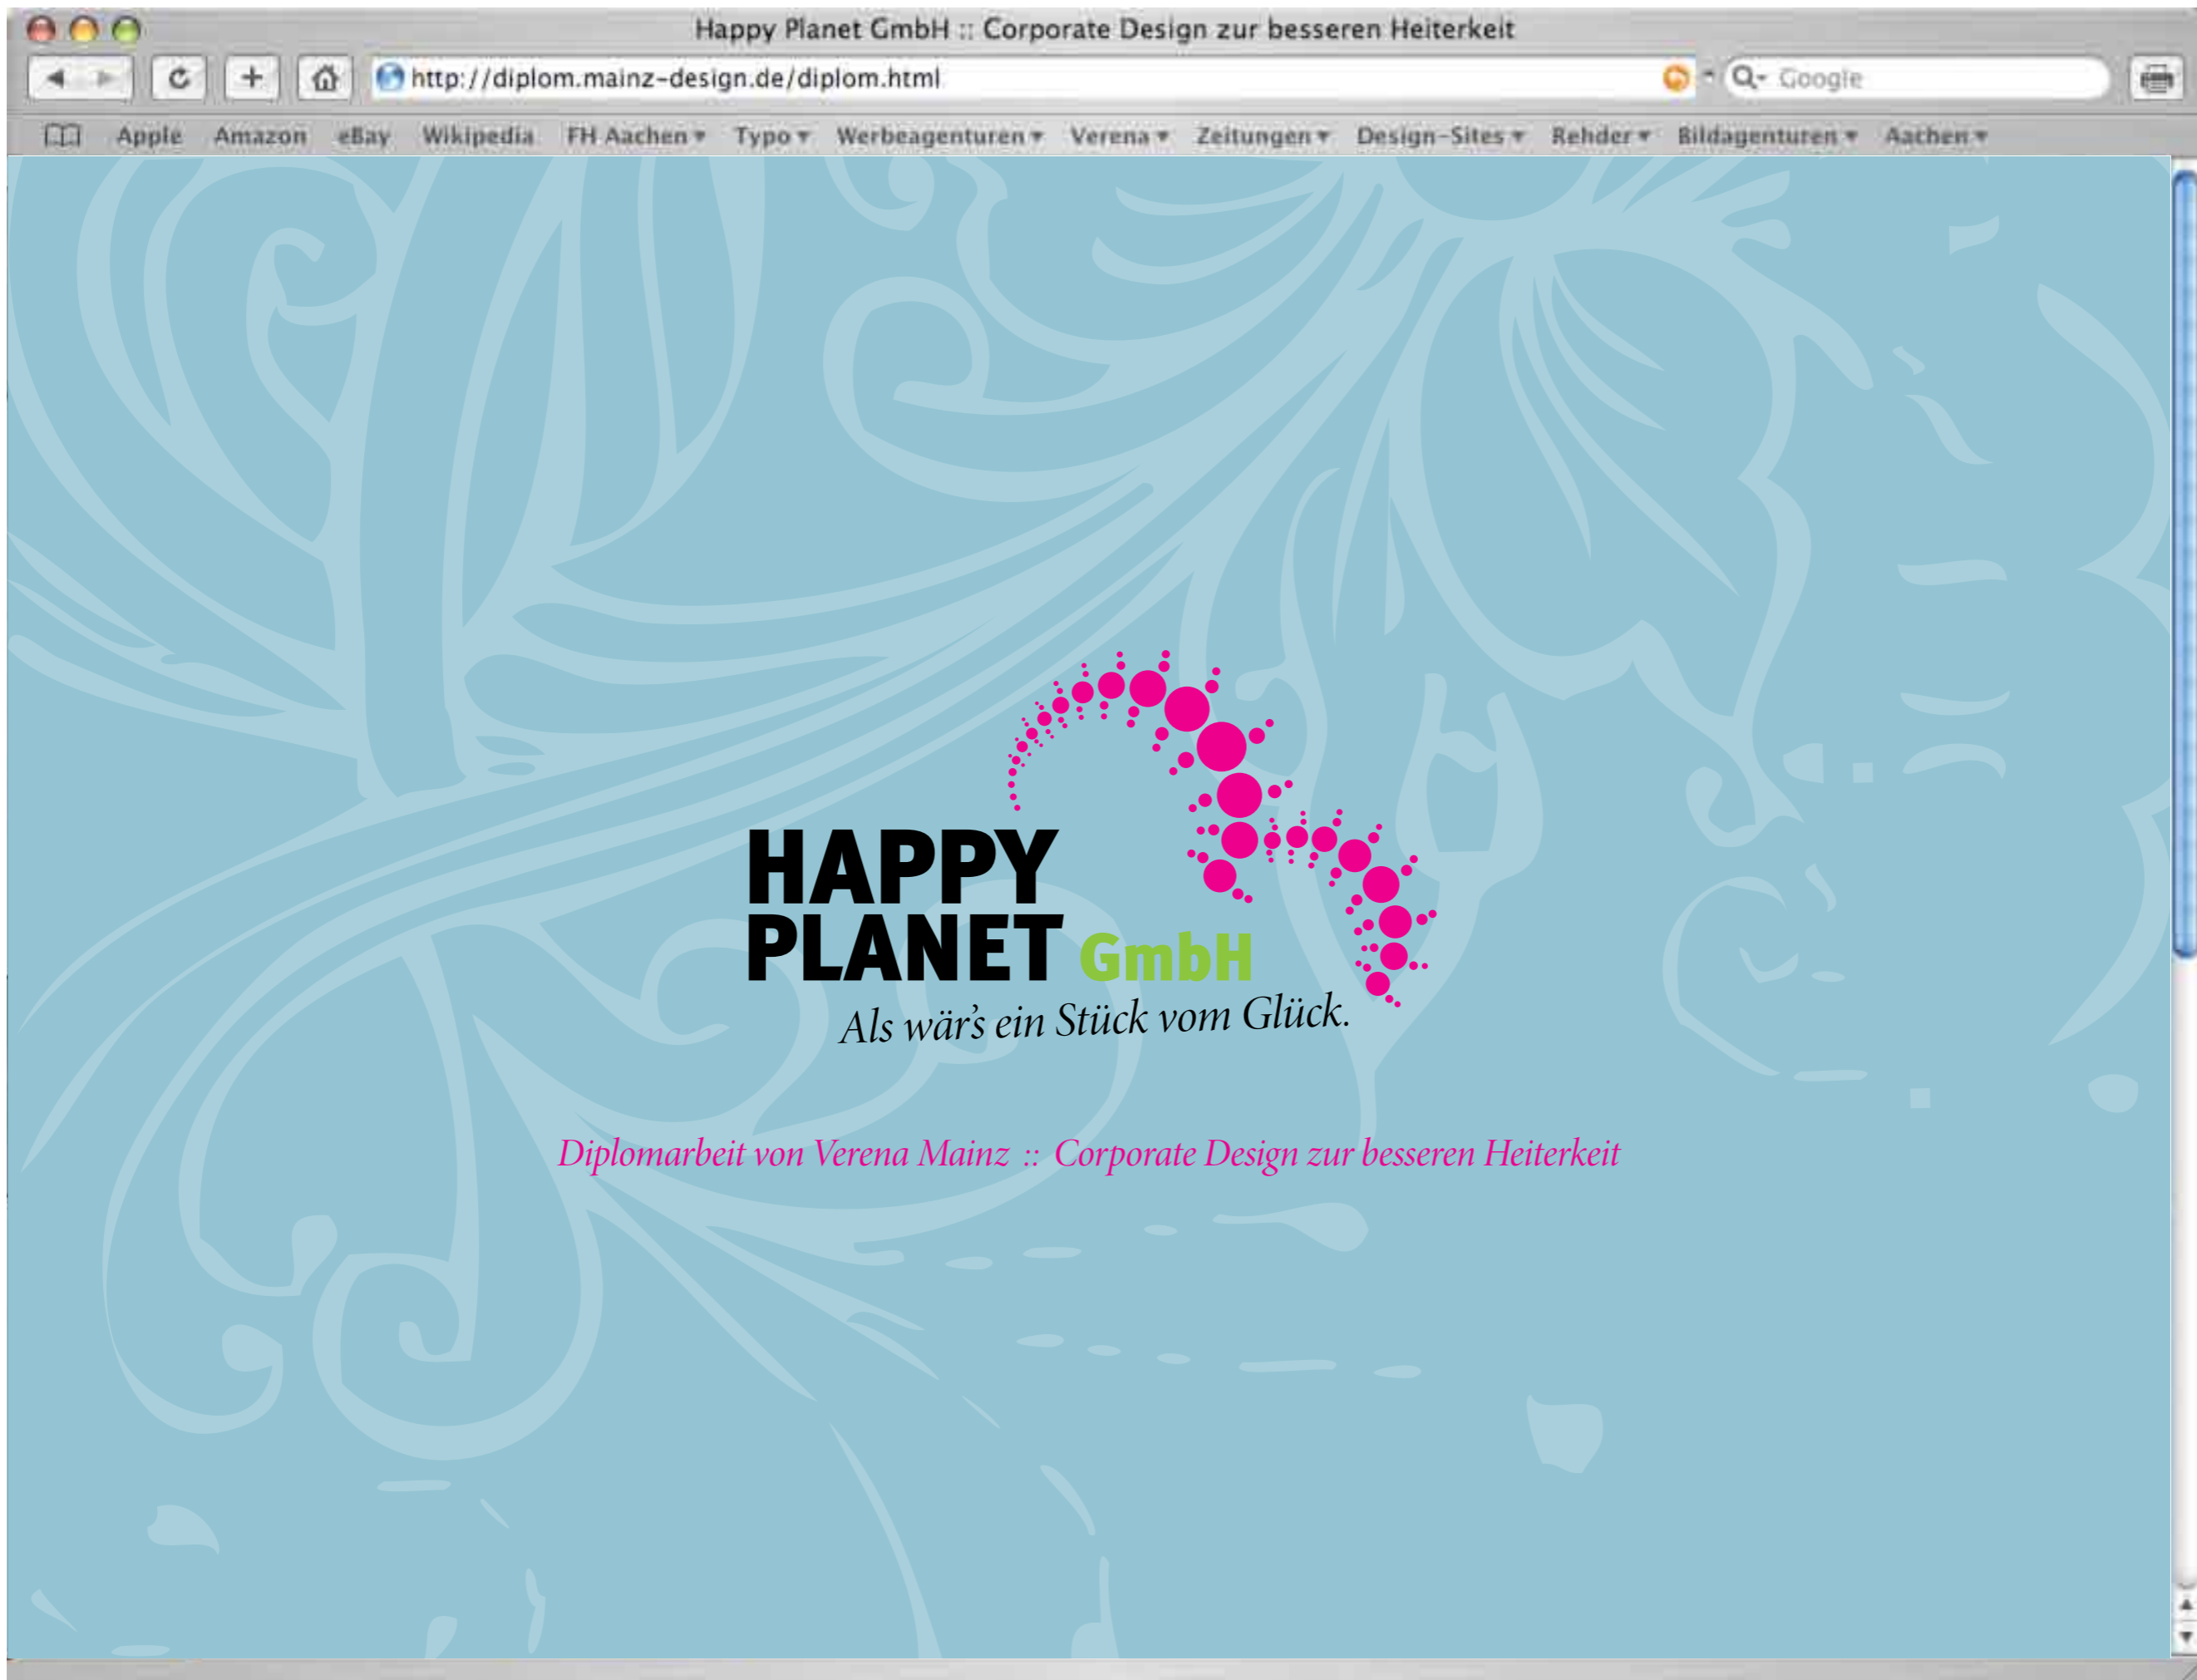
Happy Planet GmbH :: Corporate Design zur besseren Heiterkeit

http://diplom.mainz-design.de/diplom.html

Google

Apple Amazon eBay Wikipedia FH Aachen ▾ Typo ▾ Werbeagenturen ▾ Verena ▾ Zeitungen ▾ Design-Sites ▾ Rehder ▾ Bildagenturen ▾ Aachen ▾

HAPPY PLANET GmbH

Als wär's ein Stück vom Glück.

Diplomarbeit von Verena Mainz :: Corporate Design zur besseren Heiterkeit